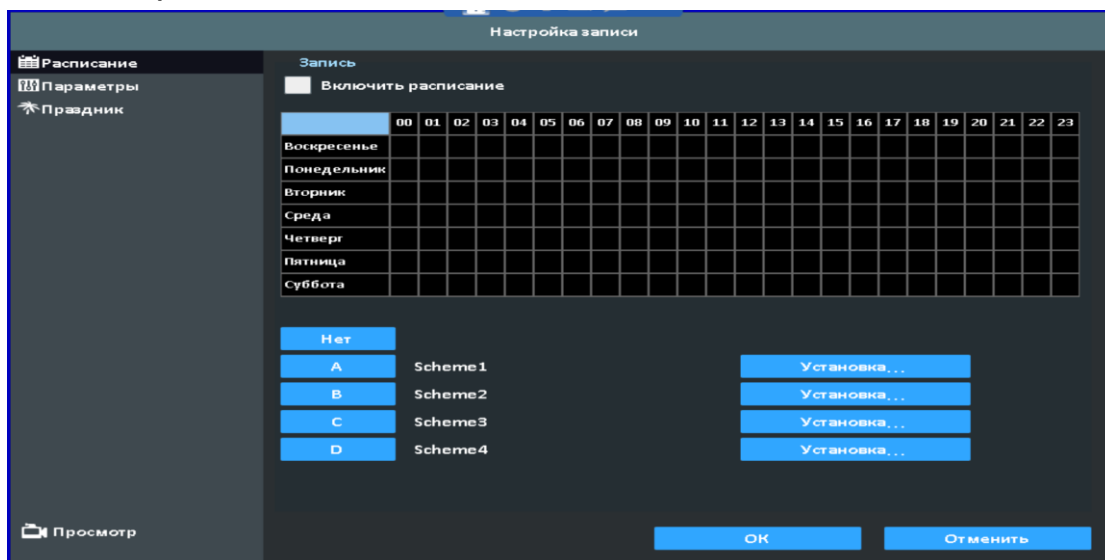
Настройка записи

Расписание
Параметры
Праздник

Запись

Включить расписание

| | 00 | 01 | 02 | 03 | 04 | 05 | 06 | 07 | 08 | 09 | 10 | 11 | 12 | 13 | 14 | 15 | 16 | 17 | 18 | 19 | 20 | 21 | 22 | 23 |
|---|---|---|---|---|---|---|---|---|---|---|---|---|---|---|---|---|---|---|---|---|---|---|---|---|
| Воскресенье | | | | | | | | | | | | | | | | | | | | | | | | |
| Понедельник | | | | | | | | | | | | | | | | | | | | | | | | |
| Вторник | | | | | | | | | | | | | | | | | | | | | | | | |
| Среда | | | | | | | | | | | | | | | | | | | | | | | | |
| Четверг | | | | | | | | | | | | | | | | | | | | | | | | |
| Пятница | | | | | | | | | | | | | | | | | | | | | | | | |
| Суббота | | | | | | | | | | | | | | | | | | | | | | | | |

Нет
A Scheme1 Установка...
B Scheme2 Установка...
C Scheme3 Установка...
D Scheme4 Установка...

Просмотр

OK
Отменить